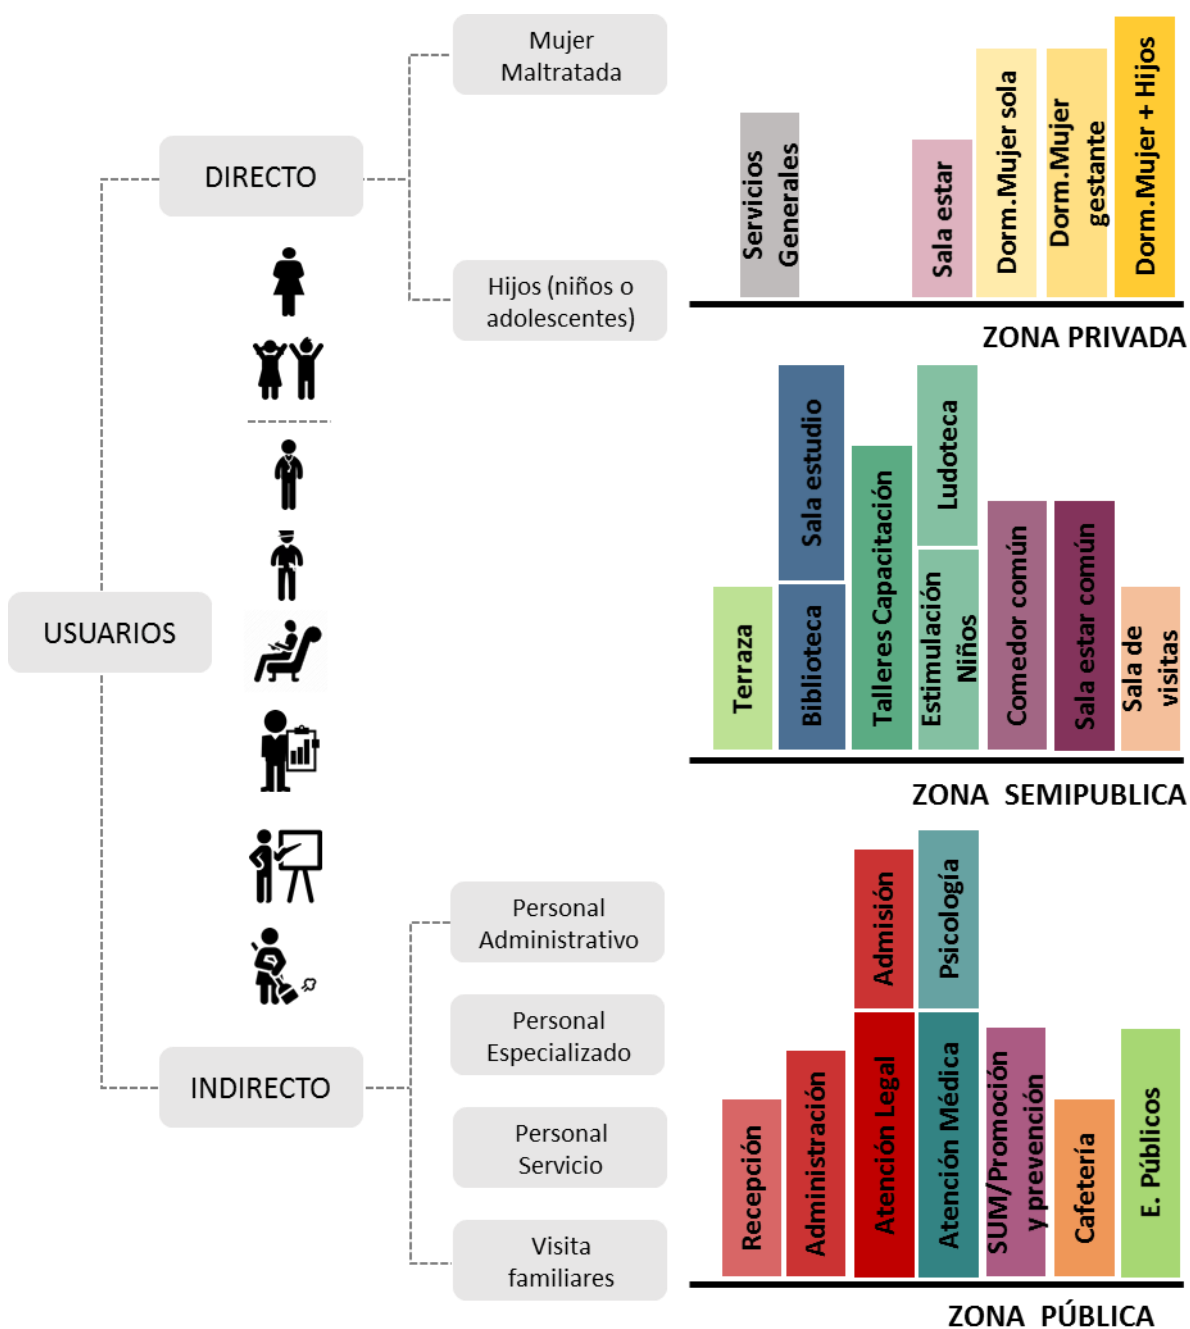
USUARIOS

DIRECTO

Mujer Maltratada

Hijos (niños o adolescentes)

INDIRECTO

Personal Administrativo

Personal Especializado

Personal Servicio

Visita familiares

Servicios Generales

Sala estar

Dorm.Mujer sola

Dorm.Mujer gestante

Dorm.Mujer + Hijos

ZONA PRIVADA

Terraza

Biblioteca

Sala estudio

Talleres Capacitación

Estimulación Niños

Ludoteca

Comedor común

Sala estar común

Sala de visitas

ZONA SEMIPUBLICA

Recepción

Administración

Atención Legal

Admisión

Atención Médica

Psicología

SUM/Promoción y prevención

Cafetería

E. Públicos

ZONA PÚBLICA